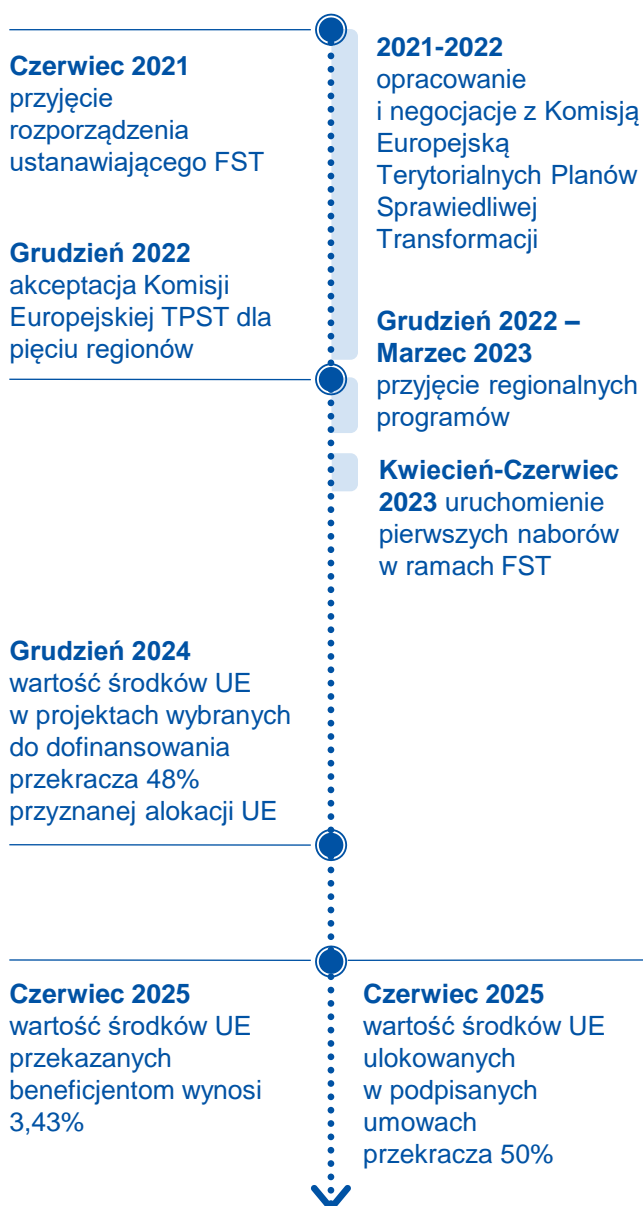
Czerwiec 2021
przyjęcie rozporządzenia ustanawiającego FST

2021-2022
opracowanie i negocjacje z Komisją Europejską Terytorialnych Planów Sprawiedliwej Transformacji

Grudzień 2022
akceptacja Komisji Europejskiej TPST dla pięciu regionów

Grudzień 2022 – Marzec 2023
przyjęcie regionalnych programów

Kwiecień-Czerwiec 2023 uruchomienie pierwszych naborów w ramach FST

Grudzień 2024
wartość środków UE w projektach wybranych do dofinansowania przekracza 48% przyznanej alokacji UE

Czerwiec 2025
wartość środków UE przekazanych beneficjentom wynosi 3,43%

Czerwiec 2025
wartość środków UE ulokowanych w podpisanych umowach przekracza 50%